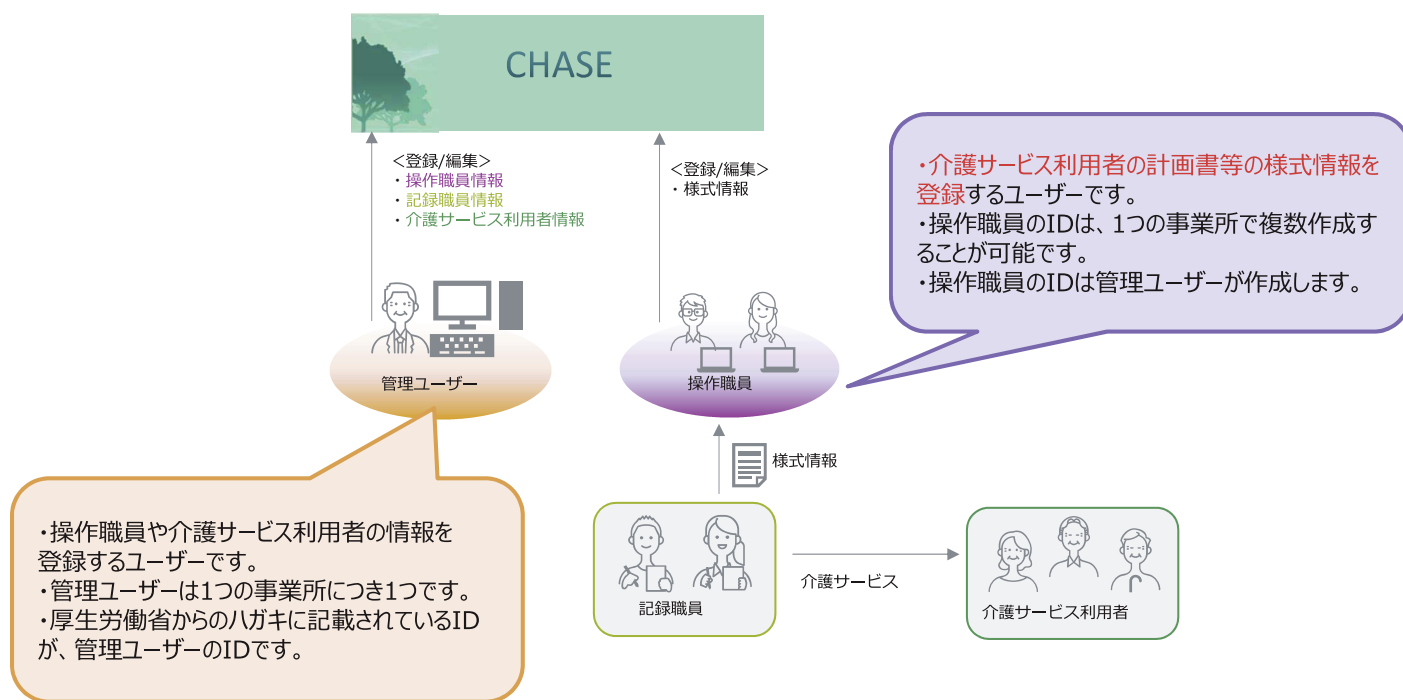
CHASE

<登録/編集>
・操作職員情報
・記録職員情報
・介護サービス利用者情報

<登録/編集>
・様式情報

・介護サービス利用者の計画書等の様式情報を登録するユーザーです。
・操作職員のIDは、1つの事業所で複数作成することが可能です。
・操作職員のIDは管理ユーザーが作成します。

管理ユーザー

操作職員

様式情報

・操作職員や介護サービス利用者の情報を登録するユーザーです。
・管理ユーザーは1つの事業所につき1つです。
・厚生労働省からのハガキに記載されているIDが、管理ユーザーのIDです。

記録職員

介護サービス

介護サービス利用者